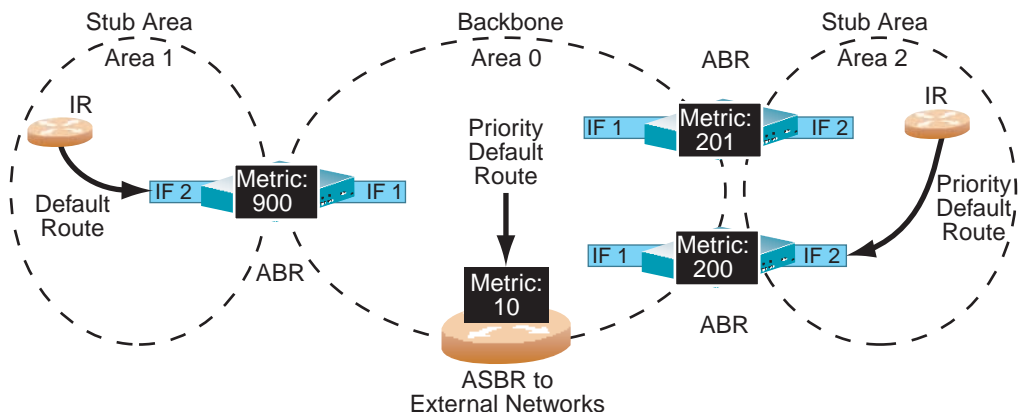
Stub Area
Area 1

Backbone
Area 0

Stub Area
Area 2

IR

Default Route

IF 2
Metric: 900
IF 1

ABR

Priority Default Route

Metric: 10

ASBR to External Networks

ABR

IF 1
Metric: 201
IF 2

IR

Priority Default Route

IF 1
Metric: 200
IF 2

ABR